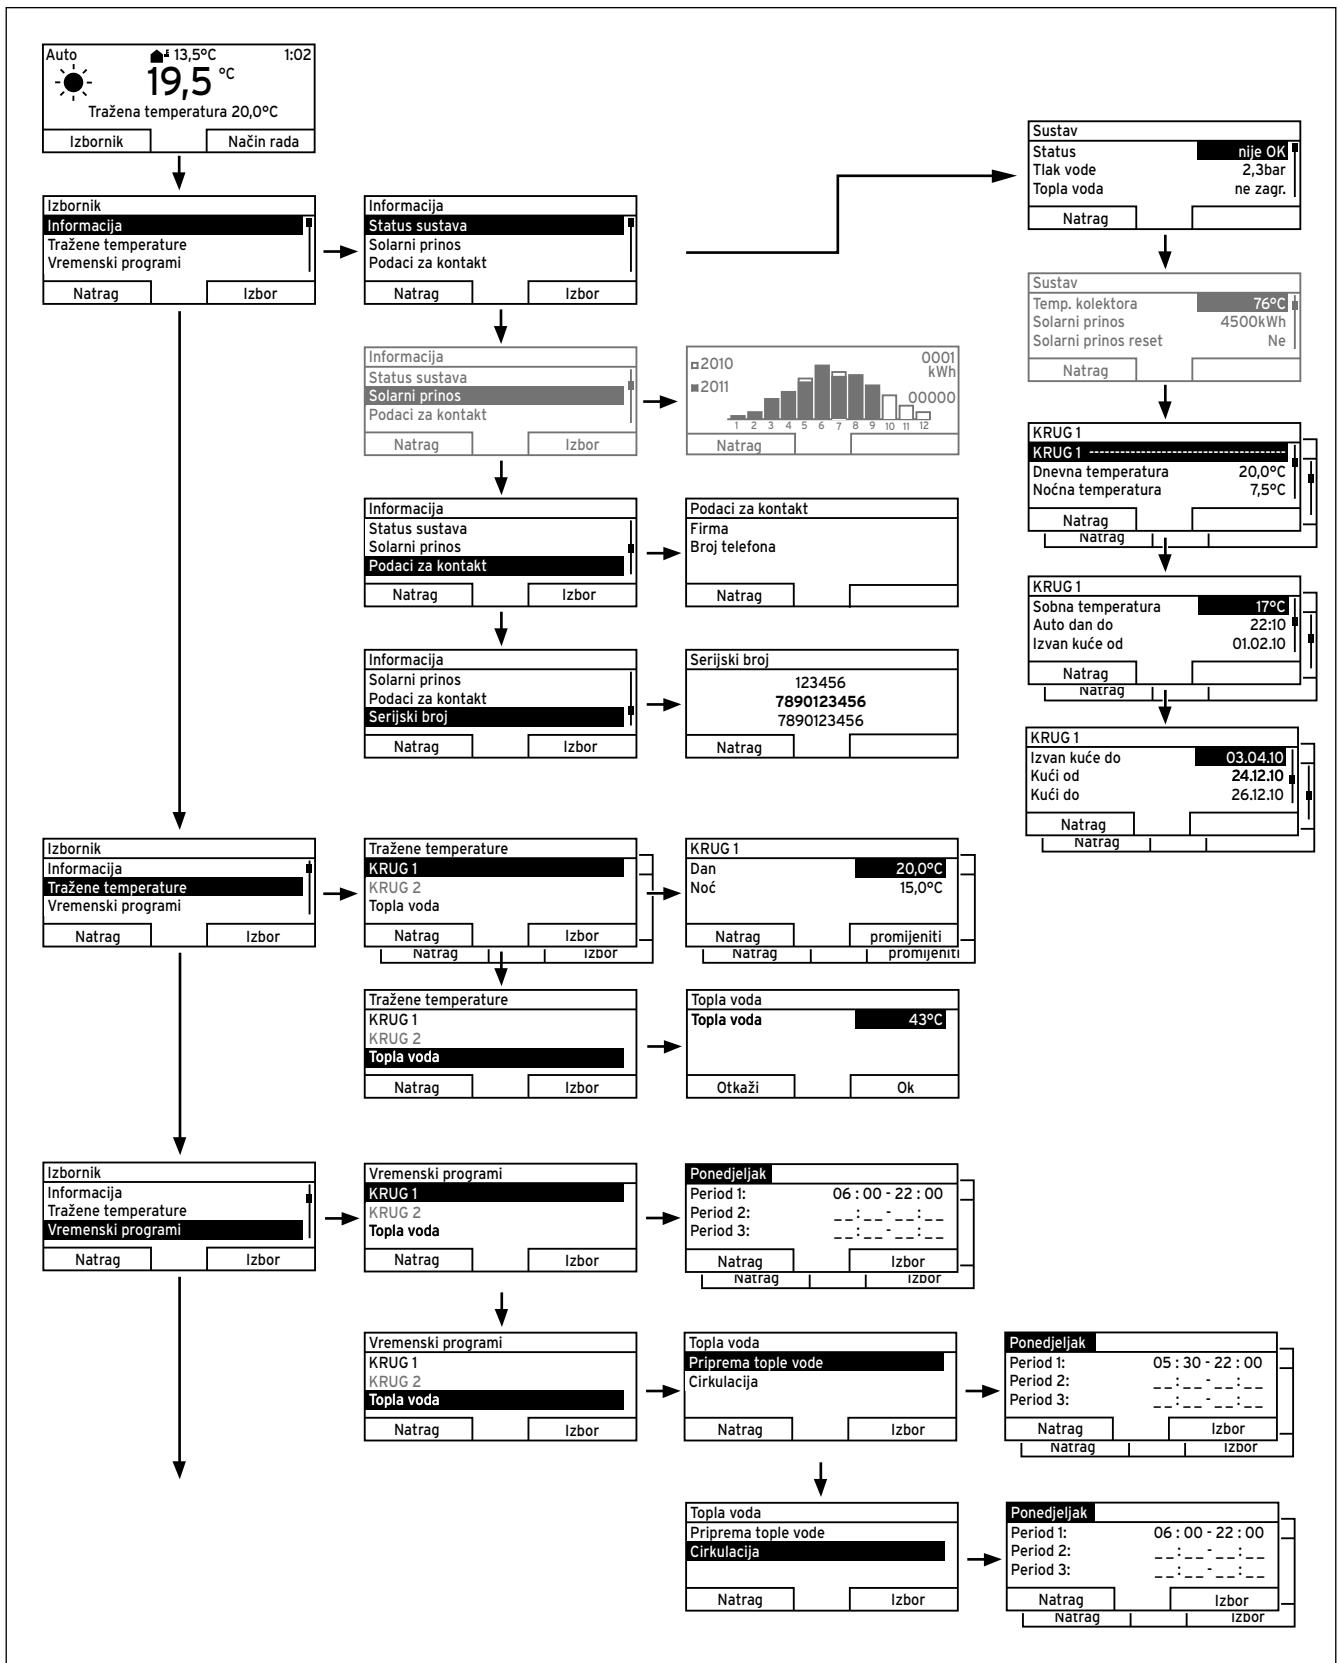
Auto 13,5°C 1:02
19,5 °C
Tražena temperatura 20,0°C
Izbornik | Način rada

Izbornik
Informacija
Tražene temperature
Vremenski programi
Natrag | Izbor

Informacija
Status sustava
Solarni prinos
Podaci za kontakt
Natrag | Izbor

Sustav
Status nije OK
Tlak vode 2,3bar
Topla voda ne zagr.
Natrag

Sustav
Temp. kolektora 76°C
Solarni prinos 4500kWh
Solarni prinos reset Ne
Natrag

Informacija
Status sustava
Solarni prinos
Podaci za kontakt
Natrag | Izbor

2010
2011
0001 kWh
00000
1 2 3 4 5 6 7 8 9 10 11 12
Natrag

KRUG 1
KRUG 1 ----------------------------------------
Dnevna temperatura 20,0°C
Noćna temperatura 7,5°C
Natrag
Natrag

Informacija
Status sustava
Solarni prinos
Podaci za kontakt
Natrag | Izbor

Podaci za kontakt
Firma
Broj telefona
Natrag

KRUG 1
Sobna temperatura 17°C
Auto dan do 22:10
Izvan kuće od 01.02.10
Natrag
Natrag

Informacija
Solarni prinos
Podaci za kontakt
Serijski broj
Natrag | Izbor

Serijski broj
123456
7890123456
7890123456
Natrag

KRUG 1
Izvan kuće do 03.04.10
Kući od 24.12.10
Kući do 26.12.10
Natrag
Natrag

Izbornik
Informacija
Tražene temperature
Vremenski programi
Natrag | Izbor

Tražene temperature
KRUG 1
KRUG 2
Topla voda
Natrag | Izbor
Natrag | Izbor

KRUG 1
Dan 20,0°C
Noć 15,0°C
Natrag | promijeniti
Natrag | promijeniti

Tražene temperature
KRUG 1
KRUG 2
Topla voda
Natrag | Izbor

Topla voda
Topla voda 43°C
Otkaži | Ok

Izbornik
Informacija
Tražene temperature
Vremenski programi
Natrag | Izbor

Vremenski programi
KRUG 1
KRUG 2
Topla voda
Natrag | Izbor

Ponedjeljak
Period 1: 06 : 00 - 22 : 00
Period 2: __:__-__:__
Period 3: __:__-__:__
Natrag | Izbor
Natrag | Izbor

Vremenski programi
KRUG 1
KRUG 2
Topla voda
Natrag | Izbor

Topla voda
Priprema tople vode
Cirkulacija
Natrag | Izbor

Ponedjeljak
Period 1: 05 : 30 - 22 : 00
Period 2: __:__-__:__
Period 3: __:__-__:__
Natrag | Izbor
Natrag | Izbor

Topla voda
Priprema tople vode
Cirkulacija
Natrag | Izbor

Ponedjeljak
Period 1: 06 : 00 - 22 : 00
Period 2: __:__-__:__
Period 3: __:__-__:__
Natrag | Izbor
Natrag | Izbor